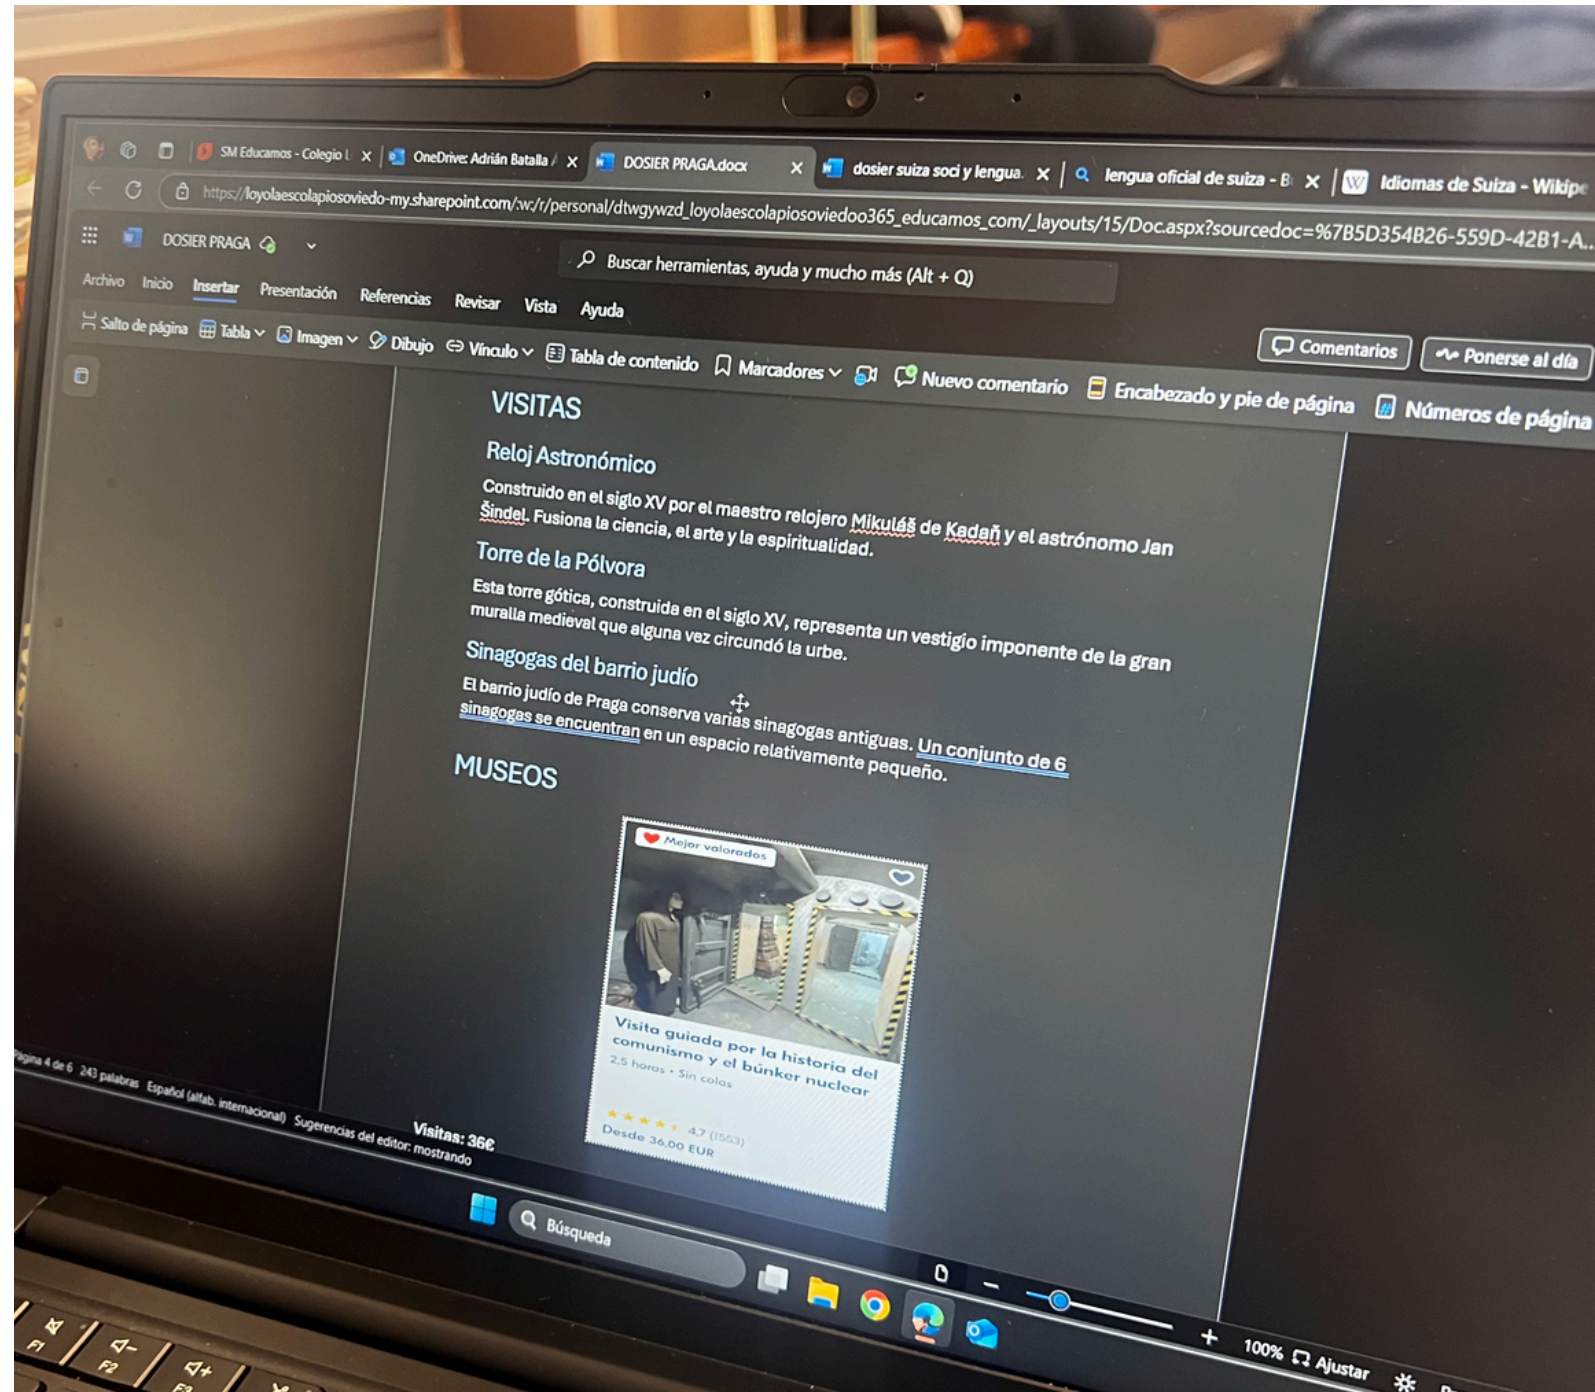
SM Educamos - Colegio L ×
OneDrive: Adrián Batalla ×
DOSIER PRAGA.docx ×
dosier suiza soci y lengua ×
lengua oficial de suiza - B ×
Idiomas de Suiza - Wikipe

https://loyolaescolapiosoviedo-my.sharepoint.com/:w:/r/personal/dtwgywzd_loyolaescolapiosoviedoo365_educamos_com/_layouts/15/Doc.aspx?sourcedoc=%7B5D354B26-559D-42B1-A...

DOSIER PRAGA

Buscar herramientas, ayuda y mucho más (Alt + Q)

Archivo Inicio Insertar Presentación Referencias Revisar Vista Ayuda

Comentarios
Ponerse al día

Salto de página Tabla Imagen Dibujo Vínculo Tabla de contenido Marcadores Nuevo comentario Encabezado y pie de página Números de página

VISITAS

Reloj Astronómico

Construido en el siglo XV por el maestro relojero Mikuláš de Kadaň y el astrónomo Jan Šindel. Fusiona la ciencia, el arte y la espiritualidad.

Torre de la Pólvora

Esta torre gótica, construida en el siglo XV, representa un vestigio imponente de la gran muralla medieval que alguna vez circundó la urbe.

Sinagogas del barrio judío

El barrio judío de Praga conserva varias sinagogas antiguas. Un conjunto de 6 sinagogas se encuentran en un espacio relativamente pequeño.

MUSEOS

Mejor valorados

Visita guiada por la historia del comunismo y el búnker nuclear

2.5 horas · Sin colas

4.7 (1553)

Desde 36,00 EUR

Visitas: 36€

Página 4 de 6 243 palabras Español (alfab. internacional) Sugerencias del editor: mostrando

Búsqueda

100% Ajustar